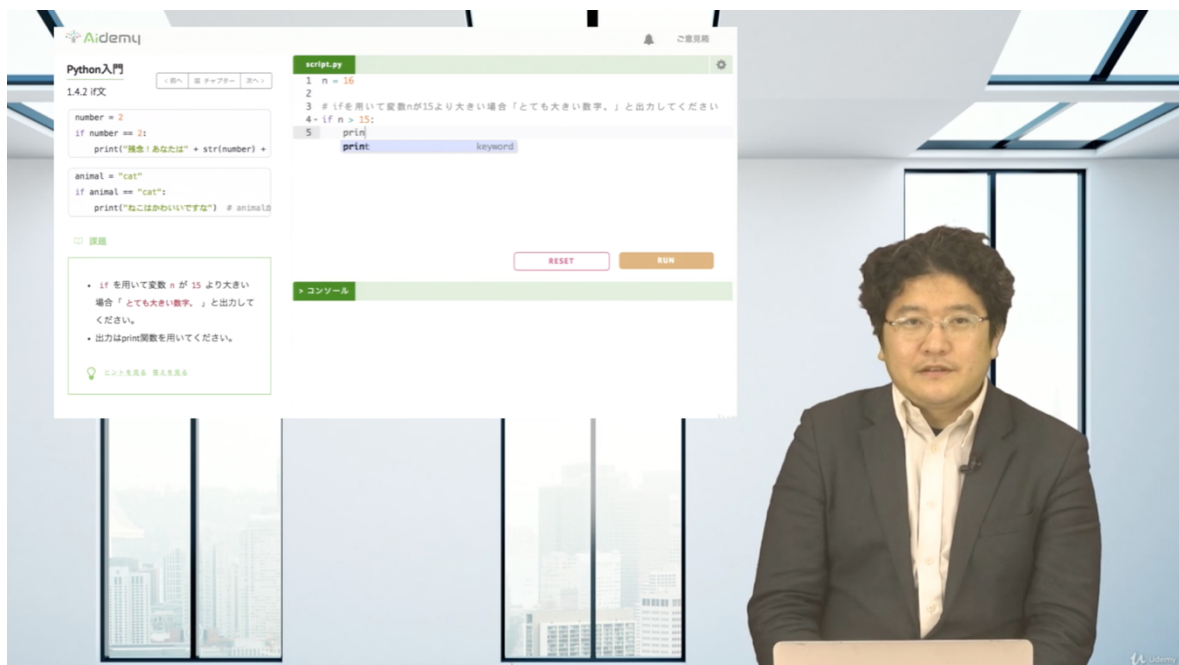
Aidemy

ご意見箱

Python入門

< 前へ　☰ チャプター　次へ >

1.4.2 if文

number = 2
if number == 2:
    print("残念！あなたは" + str(number) +

animal = "cat"
if animal == "cat":
    print("ねこはかわいいですな")  # animal

課題

• if を用いて変数 n が 15 より大きい場合「 とても大きい数字。 」と出力してください。
• 出力はprint関数を用いてください。

ヒントを見る　答えを見る

script.py

1 n = 16
2
3 # ifを用いて変数nが15より大きい場合「とても大きい数字。」と出力してください
4 if n > 15:
5     prin

print　keyword

RESET

RUN

> コンソール

Udemy